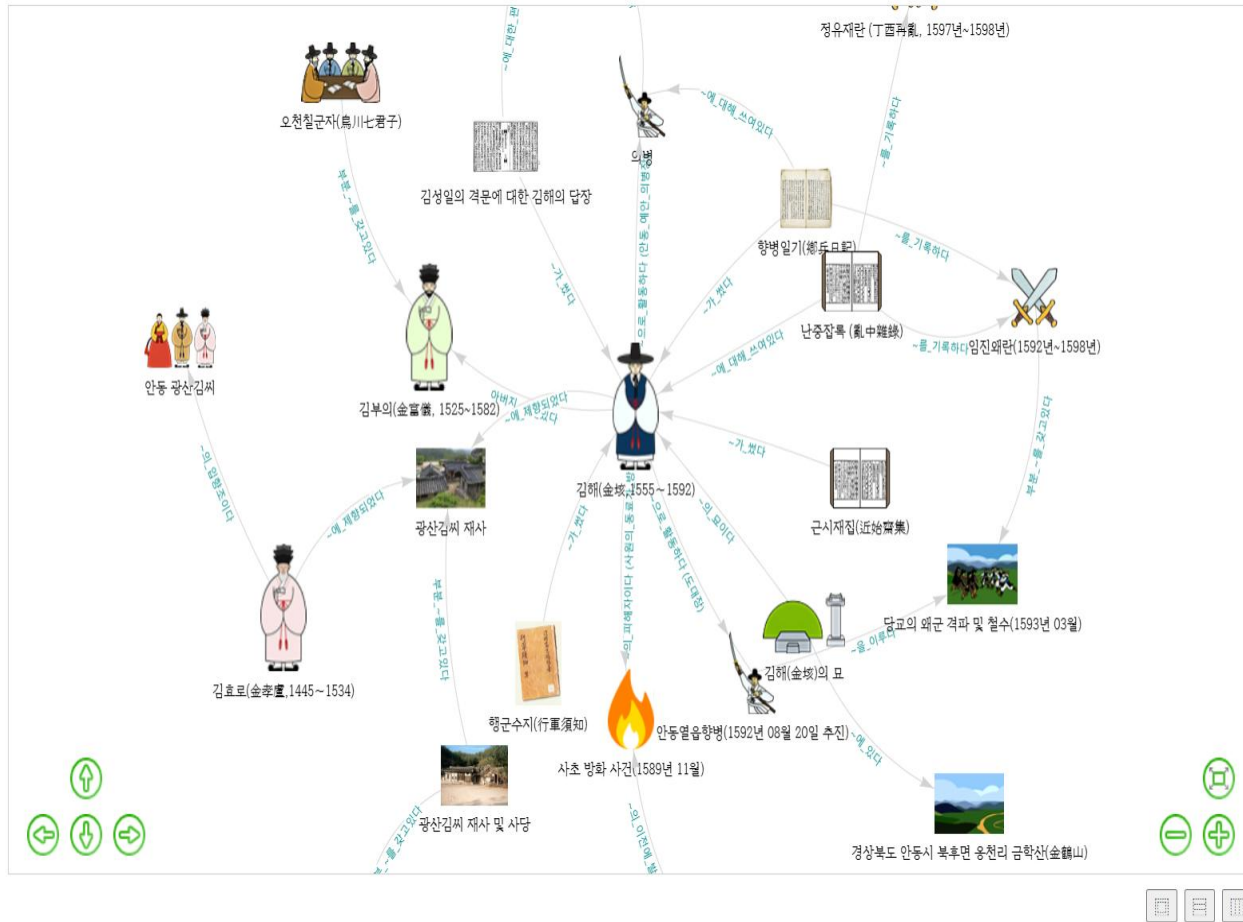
정유재란 (丁酉再亂, 1597년~1598년)

오천칠군자(烏川七君子)

김성일의 격문에 대한 김해의 답장

의병

~에_대해_쓰여있다

향병일기(鄕兵日記)

~를_기록하다

~를_기록하다

난중잡록 (亂中雜錄)

~를_기록하다

임진왜란(1592년~1598년)

부분_를_갖고있다

~가_썼다

~가_썼다

~에_대해_쓰여있다

~으로_활동하다 (안동_예안_의병장)

안동 광산김씨

김부의(金富儀, 1525~1582)

아버지

~에_제향되었다

~가_썼다

김해(金垓, 1555~1592)

근시재집(近始齋集)

~의_입향조이다

~에_제향되었다

광산김씨 재사

~가_썼다

~으로_활동하다 (도대장)

~의_묘이다

당교의 왜군 격파 및 철수(1593년 03월)

부분_를_갖고있다

부분_를_갖고있다

~을_이루다

김해(金垓)의 묘

김효로(金孝盧,1445~1534)

행군수지(行軍須知)

안동열읍향병(1592년 08월 20일 추진)

사초 방화 사건(1589년 11월)

~에_있다

광산김씨 재사 및 사당

부분_를_갖고있다

경상북도 안동시 북후면 옹천리 금학산(金鶴山)